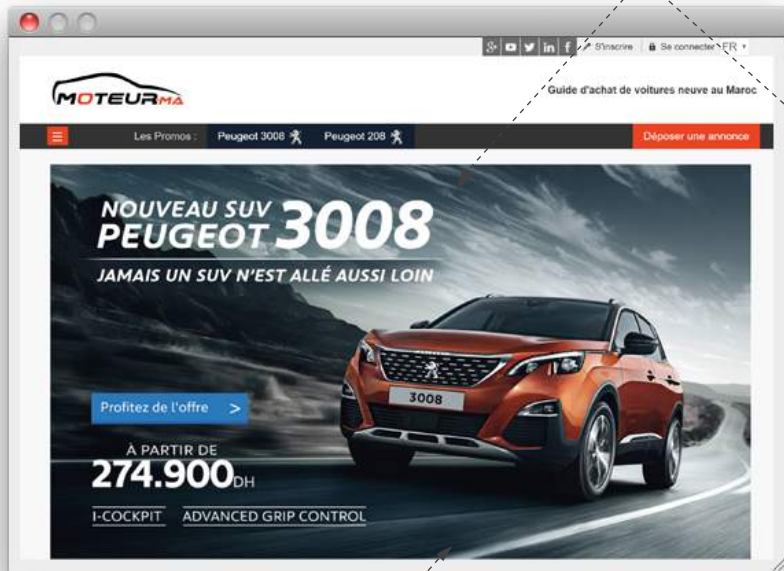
S'inscrire Se connecter FR

MOTEURMA

Guide d'achat de voitures neuve au Maroc

Les Promos : Peugeot 3008 Peugeot 208

Déposer une annonce

NOUVEAU SUV PEUGEOT 3008

JAMAIS UN SUV N'EST ALLÉ AUSSI LOIN

Profitez de l'offre >

À PARTIR DE 274.900DH

I-COCKPIT ADVANCED GRIP CONTROL

3008